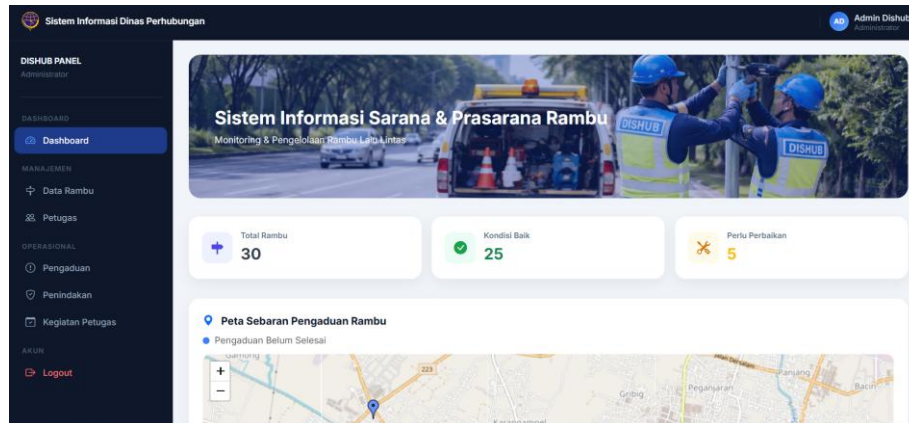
Sistem Informasi Dinas Perhubungan

AD Admin Dishub
Administrator

DISHUB PANEL
Administrator

DASHBOARD
Dashboard

MANAJEMEN
Data Rambu
Petugas

OPERASIONAL
Pengaduan
Penindakan
Kegiatan Petugas

AKUN
Logout

Sistem Informasi Sarana & Prasarana Rambu
Monitoring & Pengelolaan Rambu Lalu Lintas

DISHUB
DISHUB

Total Rambu
30

Kondisi Baik
25

Perlu Perbaikan
5

Peta Sebaran Pengaduan Rambu
Pengaduan Belum Selesai

+
−
Gamong
223
Gribig
Peganjaran
Panjang
Bacin
Karangampel